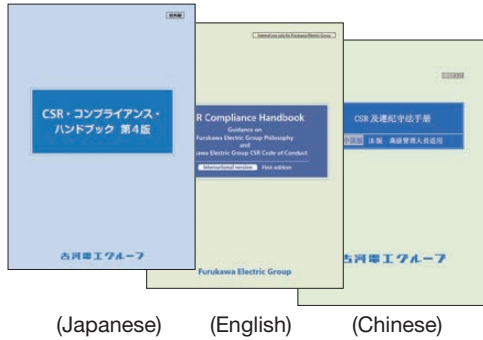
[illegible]

CSR・コンプライアンス・ハンドブック 第4版

古河電工グループ

Internal use only for Furukawa Electric Group

R Compliance Handbook

Guidance on Furukawa Electric Group Philosophy and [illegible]awa Electric Group CSR Code of Conduct

International version First edition

Furukawa Electric Group

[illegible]

CSR 及遵纪守法手册

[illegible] 本版 高级管理人员适用

古河電工グループ

(Japanese) (English) (Chinese)